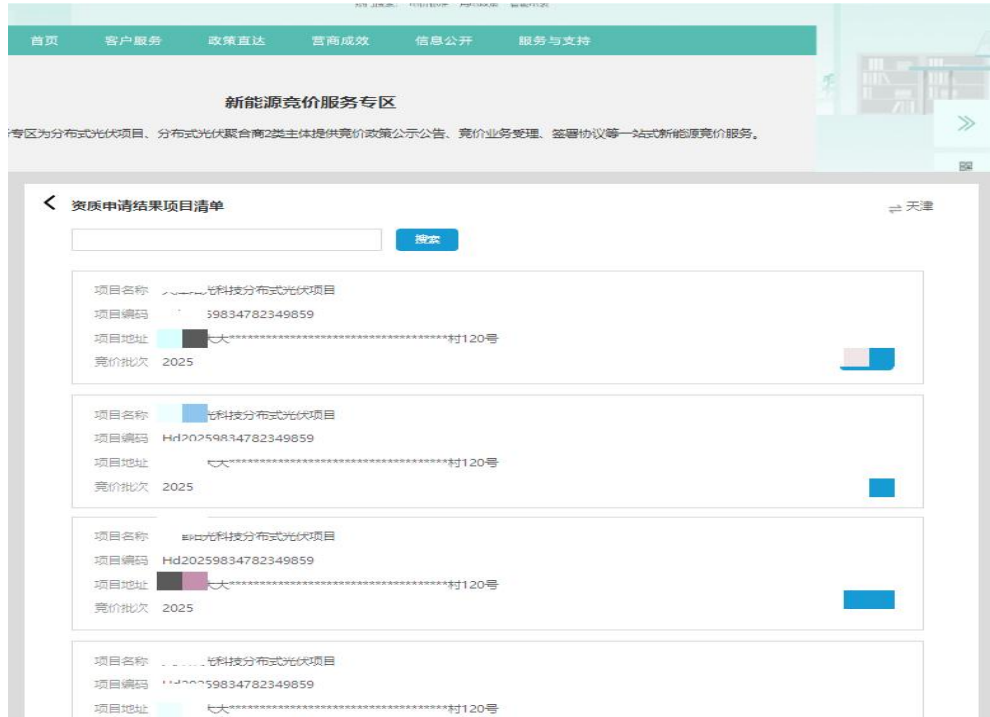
首页 客户服务 政策直达 营商成效 信息公开 服务与支持

新能源竞价服务专区

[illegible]专区为分布式光伏项目、分布式光伏聚合商2类主体提供竞价政策公示公告、竞价业务受理、签署协议等一站式新能源竞价服务。

< 资质申请结果项目清单

⇄ 天津

搜索

项目名称 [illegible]光科技分布式光伏项目
项目编码 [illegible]59834782349859
项目地址 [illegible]大*************************************村120号
竞价批次 2025

项目名称 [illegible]光科技分布式光伏项目
项目编码 Hd20259834782349859
项目地址 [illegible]大*************************************村120号
竞价批次 2025

项目名称 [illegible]阳光科技分布式光伏项目
项目编码 Hd20259834782349859
项目地址 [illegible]大*************************************村120号
竞价批次 2025

项目名称 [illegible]光科技分布式光伏项目
项目编码 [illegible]59834782349859
项目地址 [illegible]大*************************************村120号